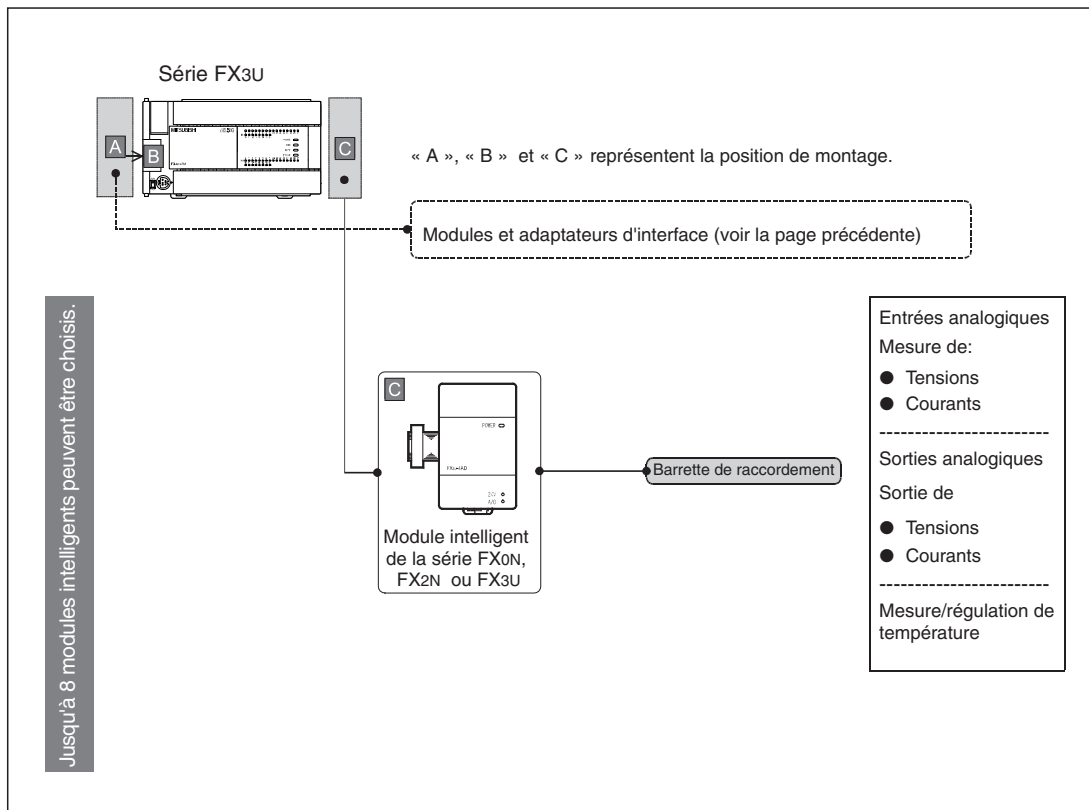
Série FX3U

A

B

C

« A », « B » et « C » représentent la position de montage.

Modules et adaptateurs d'interface (voir la page précédente)

Jusqu'à 8 modules intelligents peuvent être choisis.

C

POWER

FX2N-4AD

24V
A/D

Module intelligent de la série FX0N, FX2N ou FX3U

Barrette de raccordement

Entrées analogiques
Mesure de:
● Tensions
● Courants

Sorties analogiques
Sortie de
● Tensions
● Courants

Mesure/régulation de température